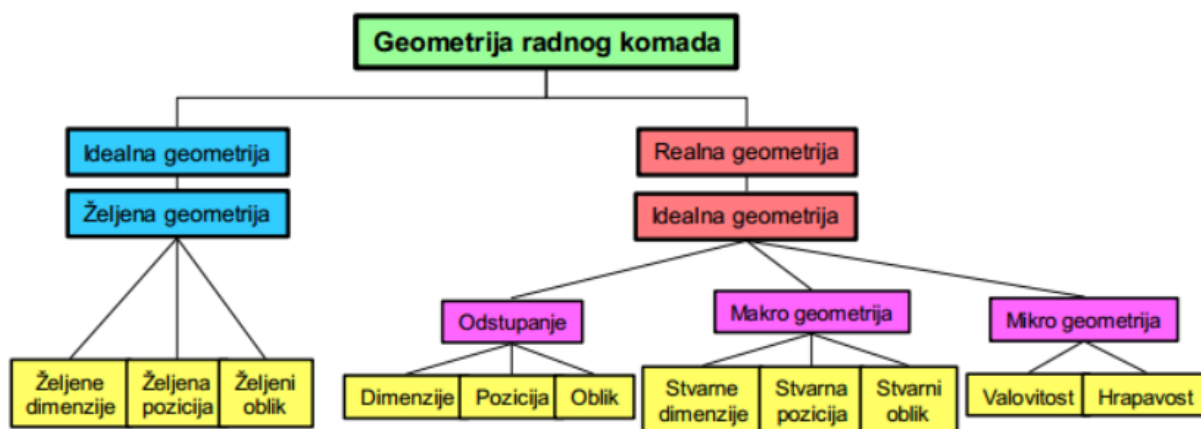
Geometrija radnog komada

Idealna geometrija

Željena geometrija

Željene dimenzije

Željena pozicija

Željeni oblik

Realna geometrija

Idealna geometrija

Odstupanje

Dimenzije

Pozicija

Oblik

Makro geometrija

Stvarne dimenzije

Stvarna pozicija

Stvarni oblik

Mikro geometrija

Valovitost

Hrapavost